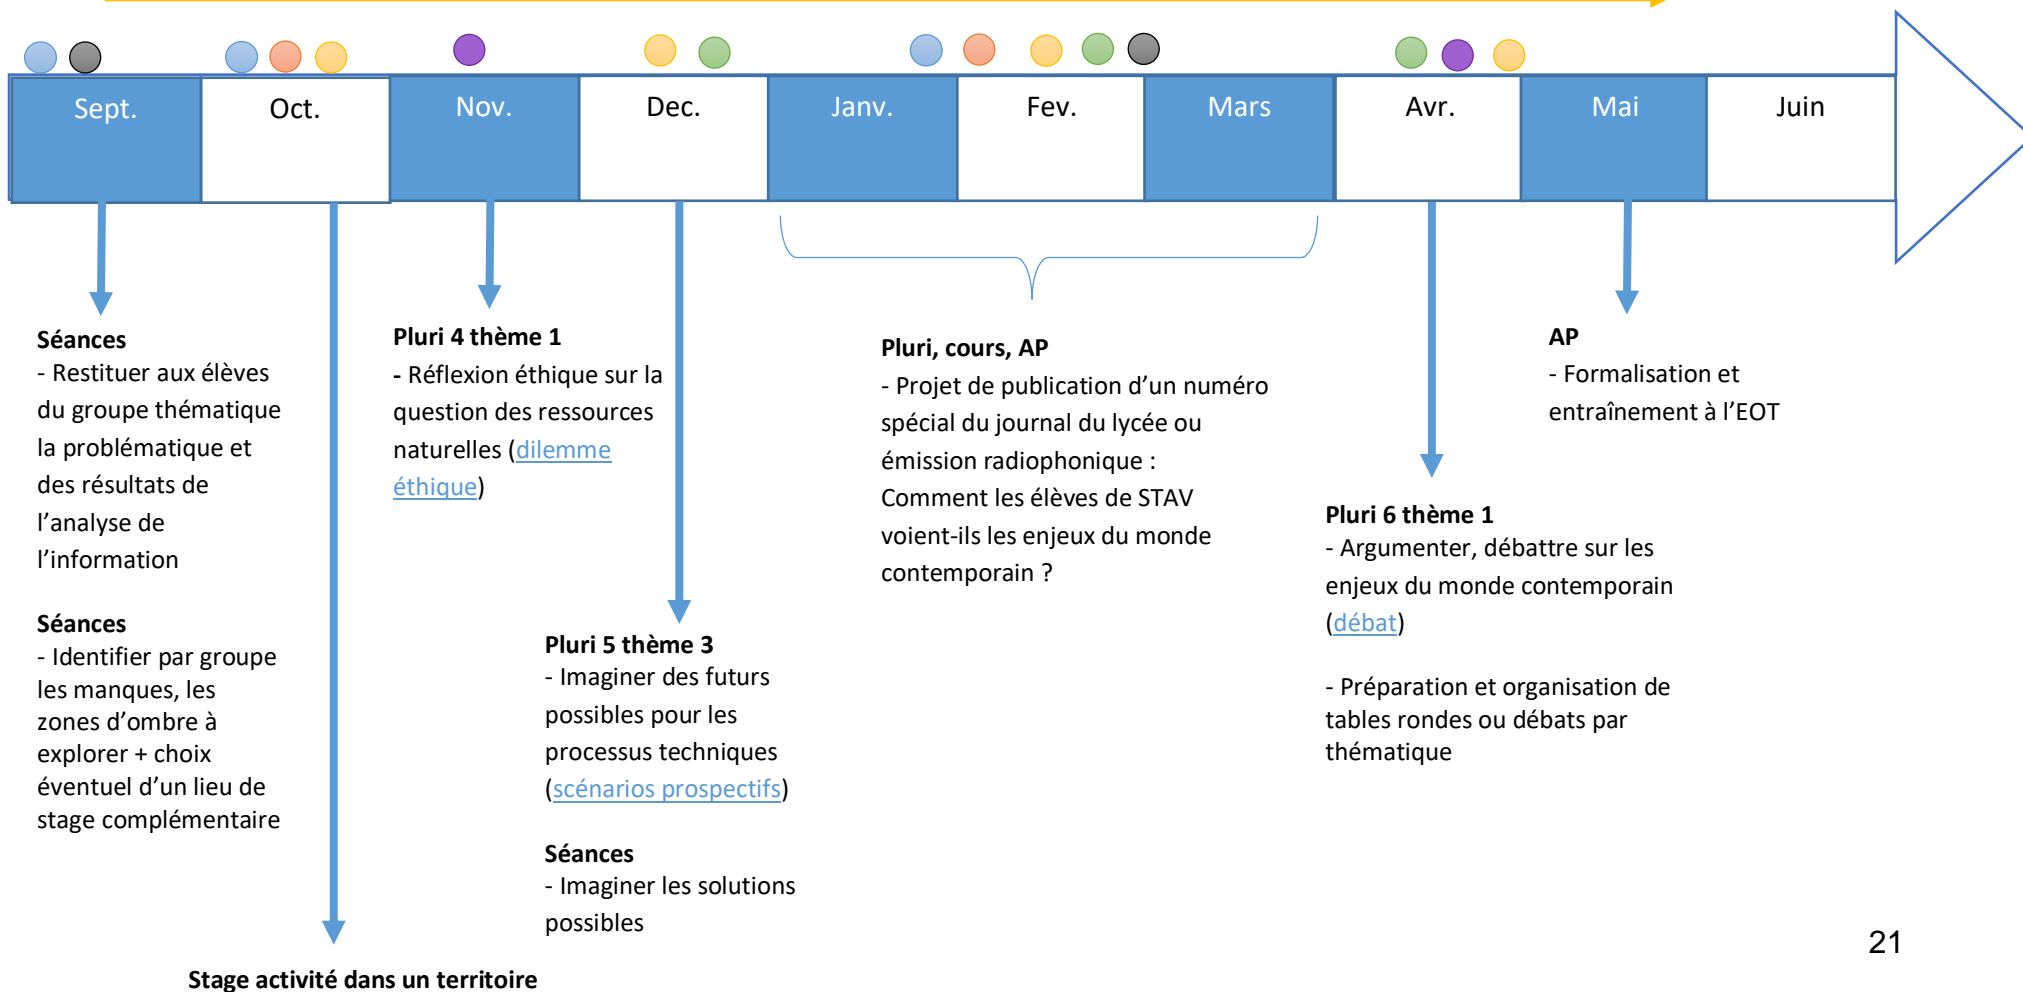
| Sept. | Oct. | Nov. | Dec. | Janv. | Fev. | Mars | Avr. | Mai | Juin |
|---|---|---|---|---|---|---|---|---|---|

**Séances**
- Restituer aux élèves du groupe thématique la problématique et des résultats de l'analyse de l'information

**Séances**
- Identifier par groupe les manques, les zones d'ombre à explorer + choix éventuel d'un lieu de stage complémentaire

**Stage activité dans un territoire**

**Pluri 4 thème 1**
- Réflexion éthique sur la question des ressources naturelles (dilemme éthique)

**Pluri 5 thème 3**
- Imaginer des futurs possibles pour les processus techniques (scénarios prospectifs)

**Séances**
- Imaginer les solutions possibles

**Pluri, cours, AP**
- Projet de publication d'un numéro spécial du journal du lycée ou émission radiophonique : Comment les élèves de STAV voient-ils les enjeux du monde contemporain ?

**Pluri 6 thème 1**
- Argumenter, débattre sur les enjeux du monde contemporain (débat)

- Préparation et organisation de tables rondes ou débats par thématique

**AP**
- Formalisation et entraînement à l'EOT

21